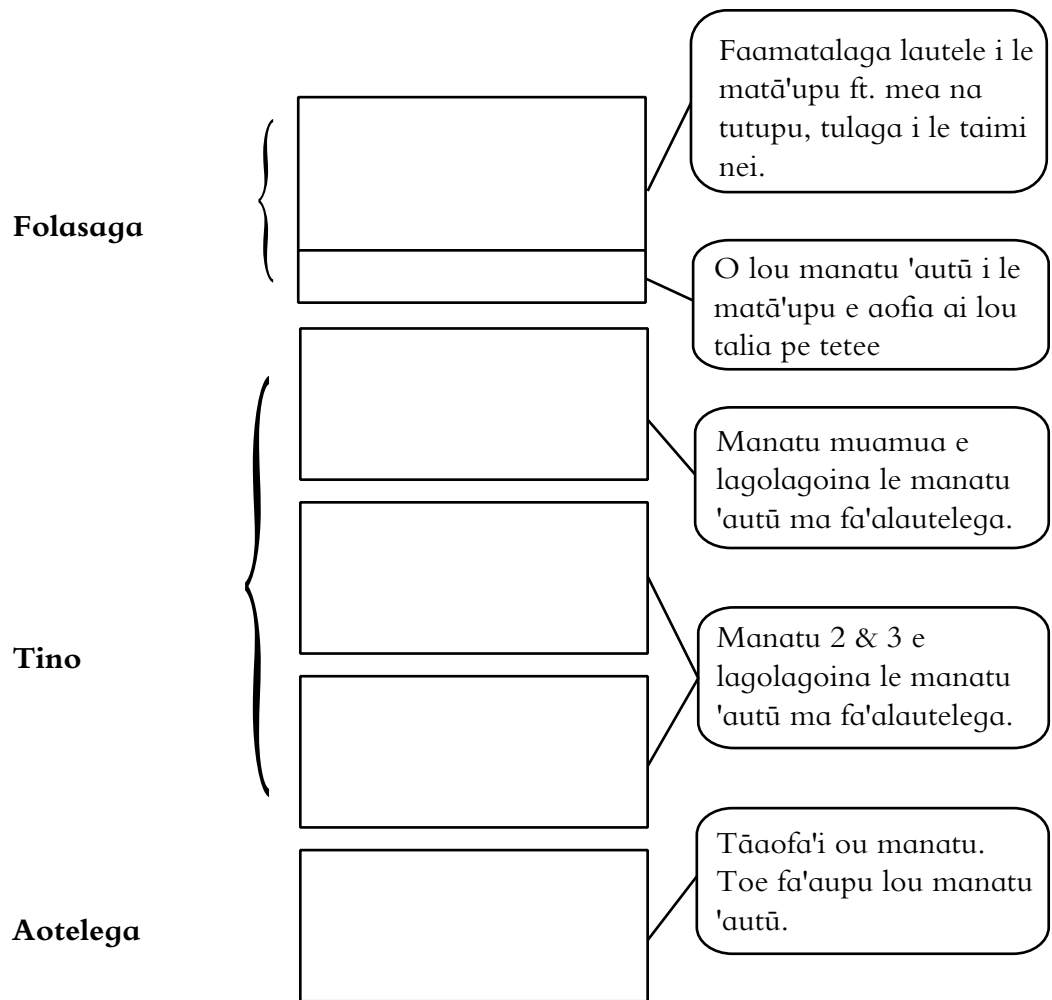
Faamatalaga lautele i le matā'upu ft. mea na tutupu, tulaga i le taimi nei.

Folasaga

O lou manatu 'autū i le matā'upu e aofia ai lou talia pe tetee

Manatu muamua e lagolagoina le manatu 'autū ma fa'alautelega.

Tino

Manatu 2 & 3 e lagolagoina le manatu 'autū ma fa'alautelega.

Tāaofa'i ou manatu. Toe fa'aupu lou manatu 'autū.

Aotelega